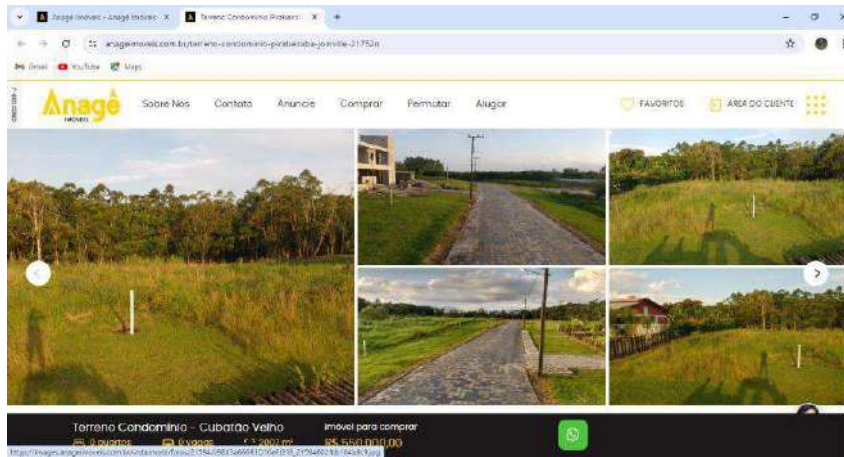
Anagê Imóveis - Anagê Imóveis ×
Terreno Condomínio Pirabeiraba ×
+
anageimoveis.com.br/terreno-condominio-pirabeiraba-joinville-21752n
Gmail YouTube Maps
CRECI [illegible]
Anagê IMÓVEIS
Sobre Nós
Contato
Anuncie
Comprar
Permutar
Alugar
FAVORITOS
ÁREA DO CLIENTE
Terreno Condomínio - Cubatão Velho
0 quartos
0 vagas
2.200 m²
Imóvel para comprar
R$ 550.000,00
https://images.anageimoveis.com.br/vista.imoveis/fotos/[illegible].jpg